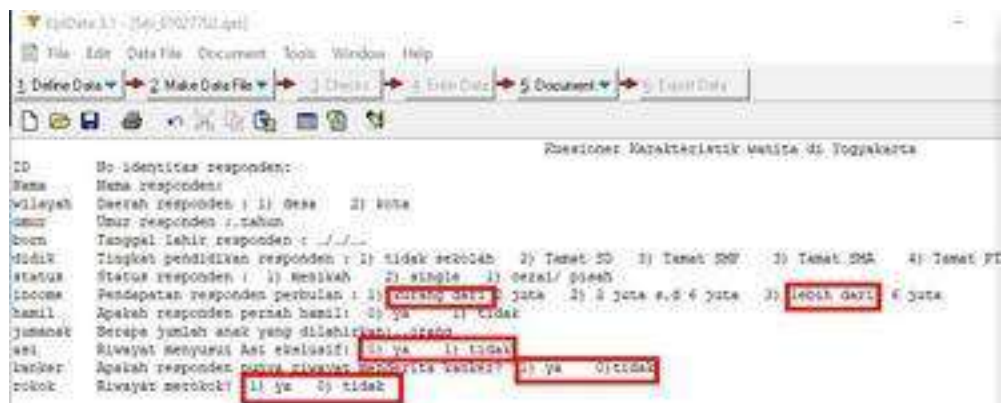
EpiData 3.1 - [Sej_07027742.qes]

File Edit Data File Document Tools Window Help

1 Define Data ▾ 2 Make Data File ▾ 3 Checks 4 Enter Data 5 Document ▾ 6 Export Data

Kuesioner Karakteristik wanita di Yogyakarta

ID No identitas responden:
Nama Nama responden:
wilayah Daerah responden : 1) desa 2) kota
umur Umur responden :.tahun
born Tanggal lahir responden : ../../..
didik Tingkat pendidikan responden : 1) tidak sekolah 2) Tamat SD 3) Tamat SMP 3) Tamat SMA 4) Tamat PT
status Status responden : 1) menikah 2) single 3) cerai/ pisah
income Pendapatan responden perbulan : 1) kurang dari 2 juta 2) 2 juta s.d 6 juta 3) lebih dari 6 juta
hamil Apakah responden pernah hamil: 0) ya 1) tidak
jumanak Berapa jumlah anak yang dilahirkan: ..orang
asi Riwayat menyusui Asi ekslusif: 0) ya 1) tidak
kanker Apakah responden punya riwayat menderita kanker? 1) ya 0)tidak
rokok Riwayat merokok? 1) ya 0) tidak